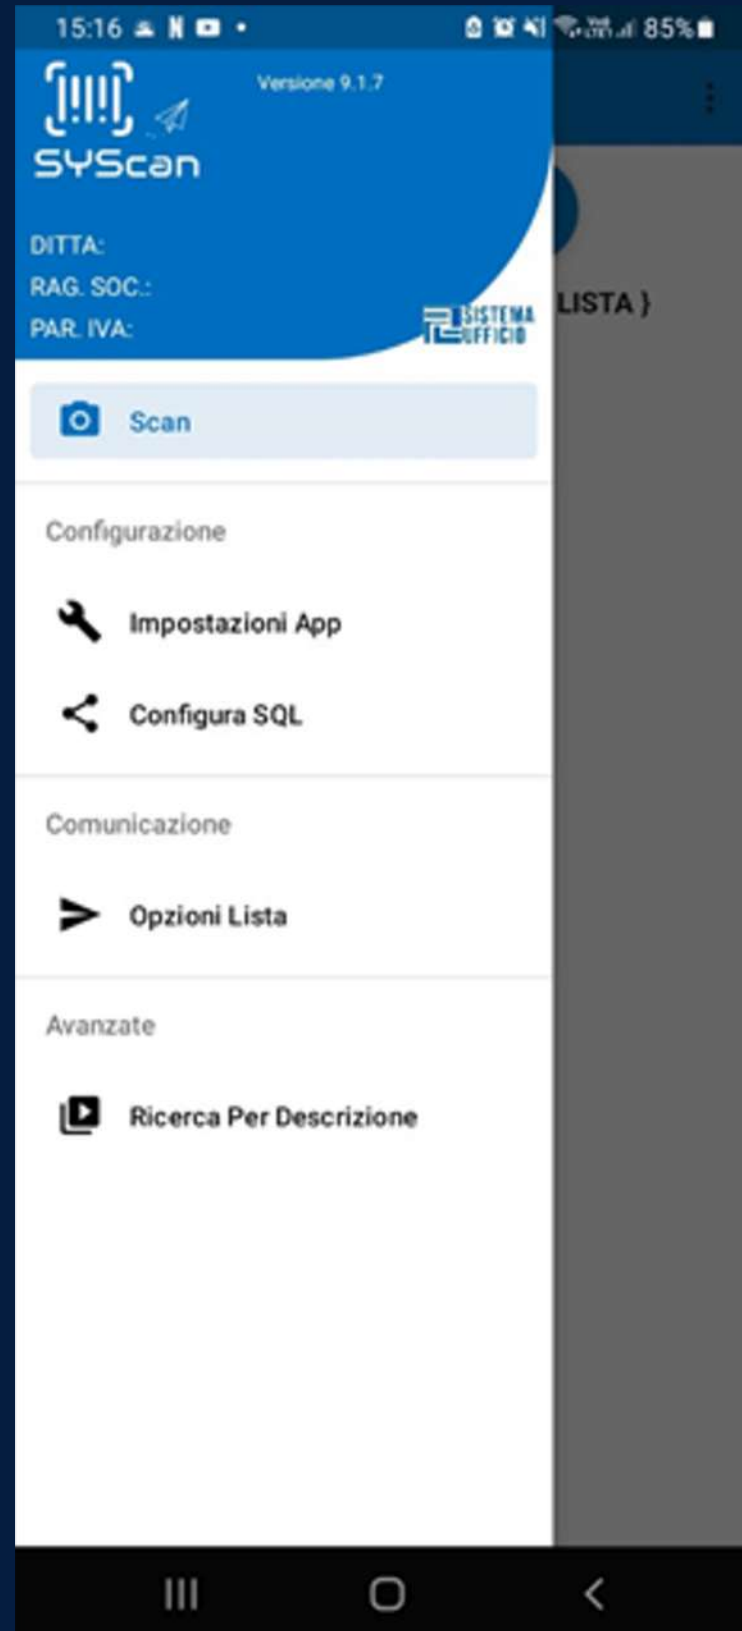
15:16 85%

SYScan

Versione 9.1.7

DITTA:
RAG. SOC.:
PAR. IVA:

SISTEMA UFFICIO

LISTA }

Scan

Configurazione

Impostazioni App

Configura SQL

Comunicazione

Opzioni Lista

Avanzate

Ricerca Per Descrizione